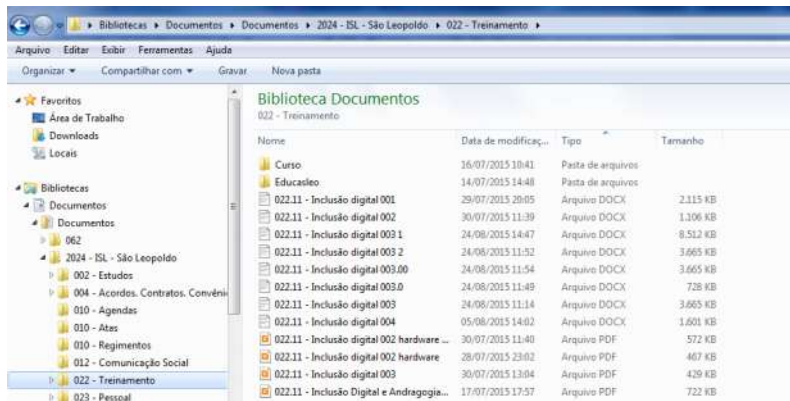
Bibliotecas ▸ Documentos ▸ Documentos ▸ 2024 - ISL - São Leopoldo ▸ 022 - Treinamento ▸

Arquivo Editar Exibir Ferramentas Ajuda

Organizar ▾ Compartilhar com ▾ Gravar Nova pasta

Favoritos
Área de Trabalho
Downloads
Locais

Bibliotecas
Documentos
Documentos
062
2024 - ISL - São Leopoldo
002 - Estudos
004 - Acordos. Contratos. Convêni
010 - Agendas
010 - Atas
010 - Regimentos
012 - Comunicação Social
022 - Treinamento
023 - Pessoal

Biblioteca Documentos
022 - Treinamento

| Nome | Data de modificaç... | Tipo | Tamanho |
|---|---|---|---|
| Curso | 16/07/2015 10:41 | Pasta de arquivos | |
| Educasleo | 14/07/2015 14:48 | Pasta de arquivos | |
| 022.11 - Inclusão digital 001 | 29/07/2015 20:05 | Arquivo DOCX | 2.115 KB |
| 022.11 - Inclusão digital 002 | 30/07/2015 11:39 | Arquivo DOCX | 1.106 KB |
| 022.11 - Inclusão digital 003 1 | 24/08/2015 14:47 | Arquivo DOCX | 8.512 KB |
| 022.11 - Inclusão digital 003 2 | 24/08/2015 11:52 | Arquivo DOCX | 3.665 KB |
| 022.11 - Inclusão digital 003.00 | 24/08/2015 11:54 | Arquivo DOCX | 3.665 KB |
| 022.11 - Inclusão digital 003.0 | 24/08/2015 11:49 | Arquivo DOCX | 728 KB |
| 022.11 - Inclusão digital 003 | 24/08/2015 11:14 | Arquivo DOCX | 3.665 KB |
| 022.11 - Inclusão digital 004 | 05/08/2015 14:02 | Arquivo DOCX | 1.601 KB |
| 022.11 - Inclusão digital 002 hardware ... | 30/07/2015 11:40 | Arquivo PDF | 572 KB |
| 022.11 - Inclusão digital 002 hardware | 28/07/2015 23:02 | Arquivo PDF | 467 KB |
| 022.11 - Inclusão digital 003 | 30/07/2015 13:04 | Arquivo PDF | 429 KB |
| 022.11 - Inclusão Digital e Andragogia... | 17/07/2015 17:57 | Arquivo PDF | 722 KB |